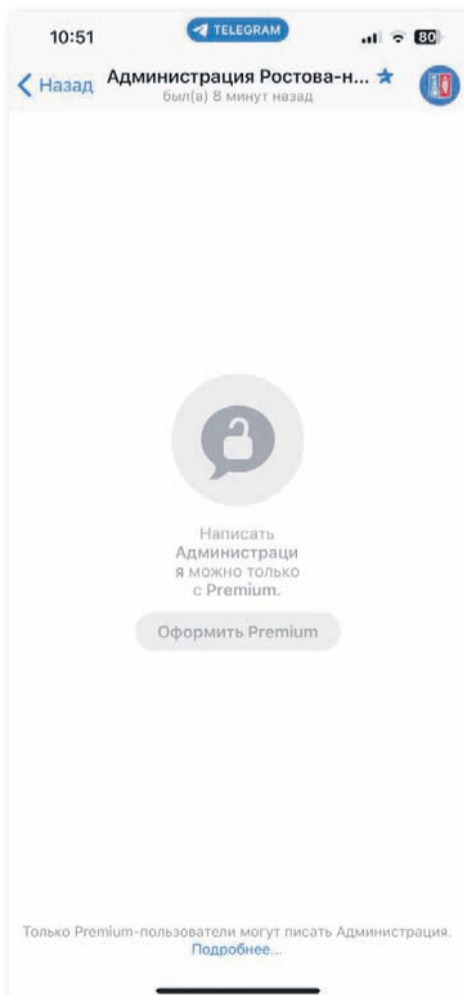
10:51
TELEGRAM
80

Назад
Администрация Ростова-н...
был(а) 8 минут назад

Написать Администрация можно только с Premium.

Оформить Premium

Только Premium-пользователи могут писать Администрация.
Подробнее...